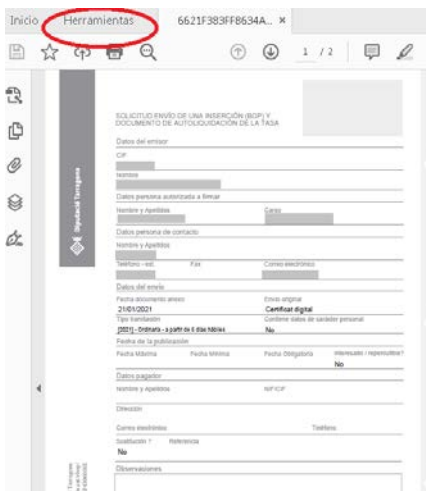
Inicio Herramientas 6621F383FF8634A... ×

1 / 2

Diputació Tarragona

SOLICITUD ENVÍO DE UNA INSERCIÓN (BOP) Y DOCUMENTO DE AUTOLIQUIDACIÓN DE LA TASA

Datos del emisor

CIF

Nombre

Datos persona autorizada a firmar

Nombre y Apellidos

Cargo

Datos persona de contacto

Nombre y Apellidos

Teléfono - ext.

Fax

Correo electrónico

Datos del envío

Fecha documento anexo

21/01/2021

Envío original

Certificat digital

Tipo tramitación

[2021] - Ordinaria - a partir de 6 días hábiles

Contiene datos de carácter personal

No

Fecha de la publicación

Fecha Máxima

Fecha Mínima

Fecha Obligatoria

Interesado / representante?

No

Datos pagador

Nombre y Apellidos

NIF/CIF

Dirección

Correo electrónico

Teléfono

Sustitución ?

Referencia

No

Observaciones